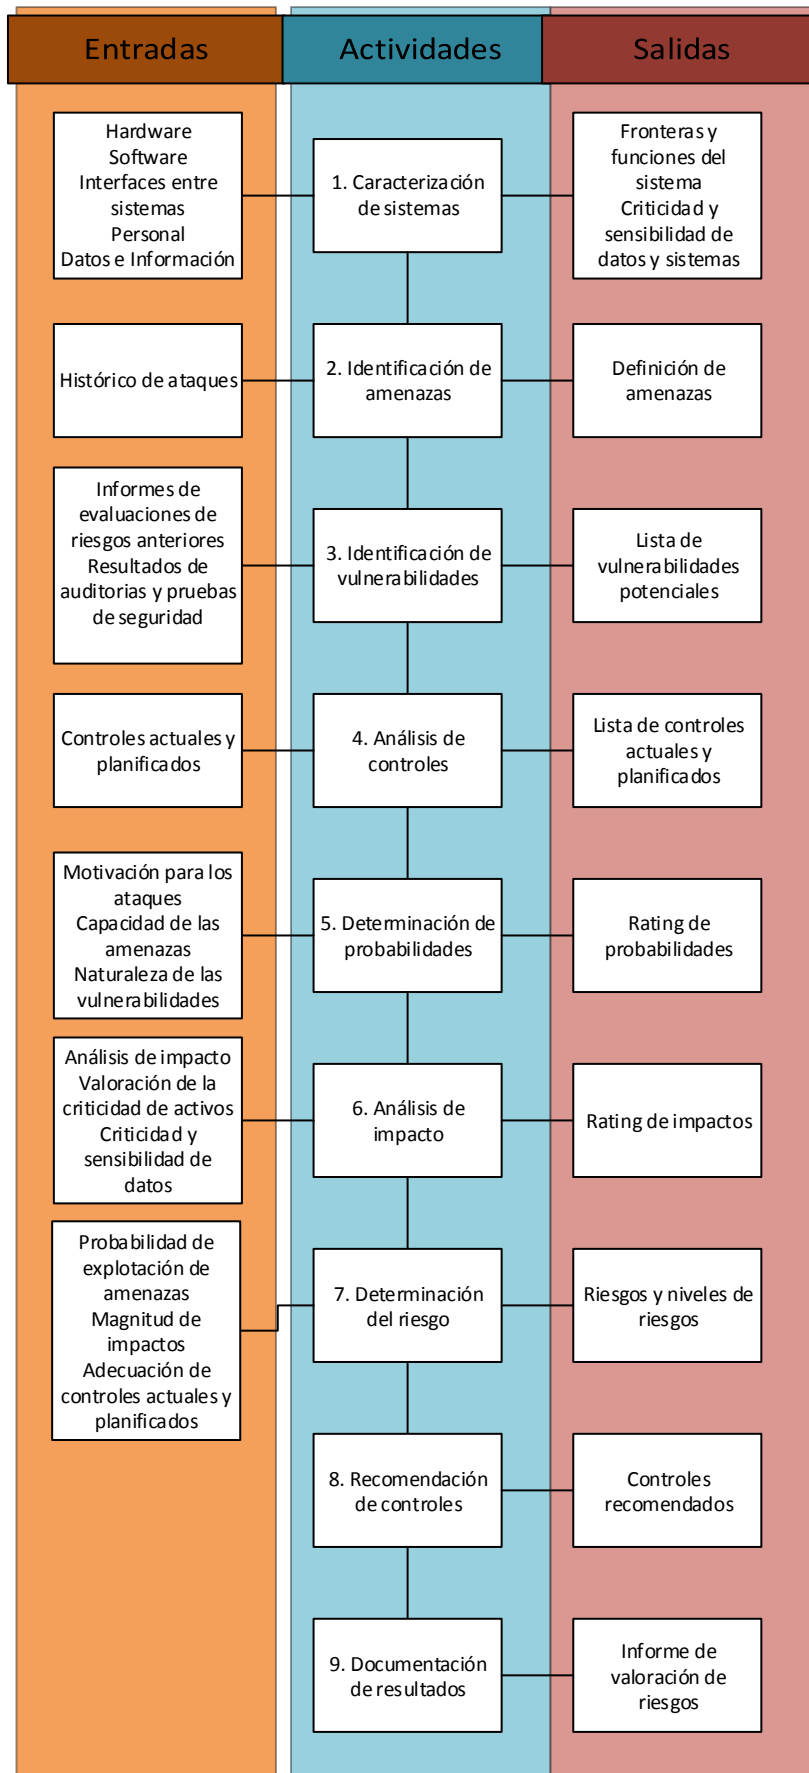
Entradas

Hardware
Software
Interfaces entre sistemas
Personal
Datos e Información

Histórico de ataques

Informes de evaluaciones de riesgos anteriores
Resultados de auditorias y pruebas de seguridad

Controles actuales y planificados

Motivación para los ataques
Capacidad de las amenazas
Naturaleza de las vulnerabilidades

Análisis de impacto
Valoración de la criticidad de activos
Criticidad y sensibilidad de datos

Probabilidad de explotación de amenazas
Magnitud de impactos
Adecuación de controles actuales y planificados

Actividades

1. Caracterización de sistemas

2. Identificación de amenazas

3. Identificación de vulnerabilidades

4. Análisis de controles

5. Determinación de probabilidades

6. Análisis de impacto

7. Determinación del riesgo

8. Recomendación de controles

9. Documentación de resultados

Salidas

Fronteras y funciones del sistema
Criticidad y sensibilidad de datos y sistemas

Definición de amenazas

Lista de vulnerabilidades potenciales

Lista de controles actuales y planificados

Rating de probabilidades

Rating de impactos

Riesgos y niveles de riesgos

Controles recomendados

Informe de valoración de riesgos